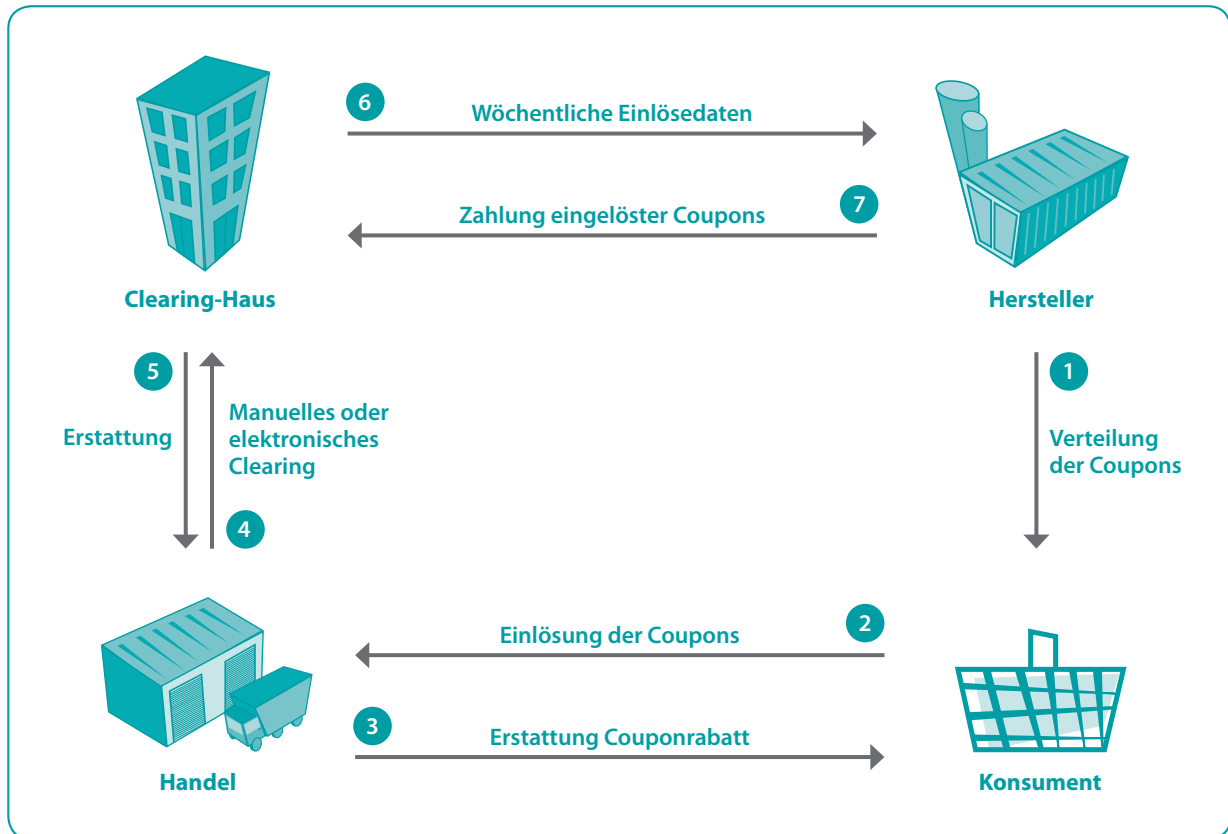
6
Wöchentliche Einlösedaten

Zahlung eingelöster Coupons
7

Clearing-Haus

Hersteller

5
Erstattung

Manuelles oder elektronisches Clearing
4

1
Verteilung der Coupons

2
Einlösung der Coupons

3
Erstattung Couponrabatt

Handel

Konsument